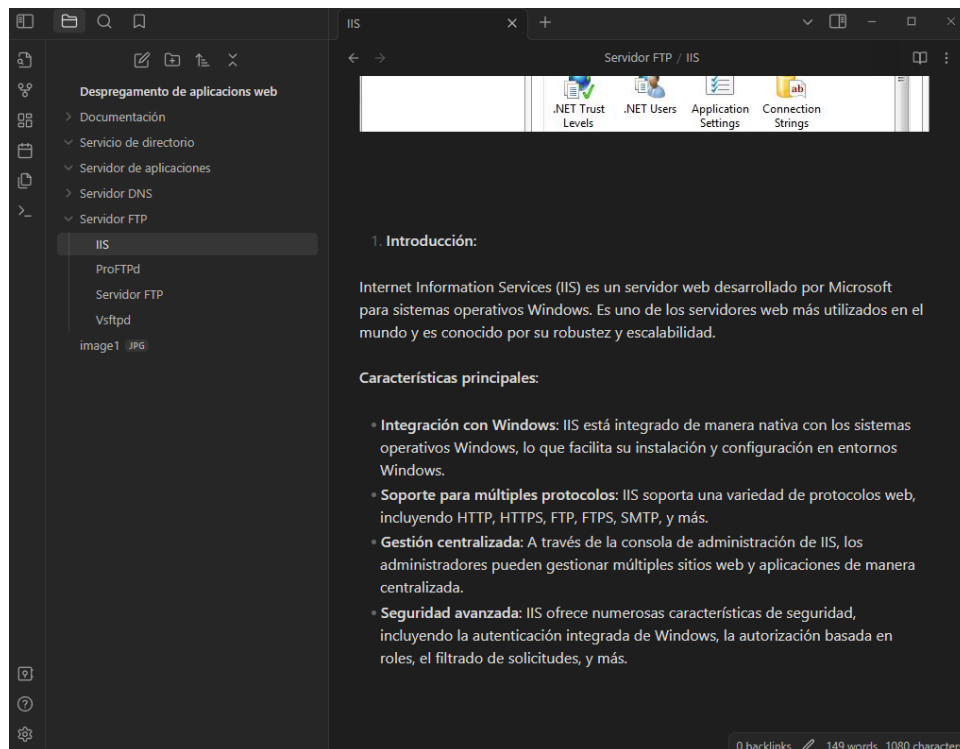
IIS

Despregamento de aplicacions web
Documentación
Servicio de directorio
Servidor de aplicaciones
Servidor DNS
Servidor FTP
IIS
ProFTPd
Servidor FTP
Vsftpd
image1 JPG

Servidor FTP / IIS

.NET Trust Levels
.NET Users
Application Settings
Connection Strings

1. Introducción:

Internet Information Services (IIS) es un servidor web desarrollado por Microsoft para sistemas operativos Windows. Es uno de los servidores web más utilizados en el mundo y es conocido por su robustez y escalabilidad.

Características principales:

• Integración con Windows: IIS está integrado de manera nativa con los sistemas operativos Windows, lo que facilita su instalación y configuración en entornos Windows.
• Soporte para múltiples protocolos: IIS soporta una variedad de protocolos web, incluyendo HTTP, HTTPS, FTP, FTPS, SMTP, y más.
• Gestión centralizada: A través de la consola de administración de IIS, los administradores pueden gestionar múltiples sitios web y aplicaciones de manera centralizada.
• Seguridad avanzada: IIS ofrece numerosas características de seguridad, incluyendo la autenticación integrada de Windows, la autorización basada en roles, el filtrado de solicitudes, y más.

0 backlinks 149 words 1080 character